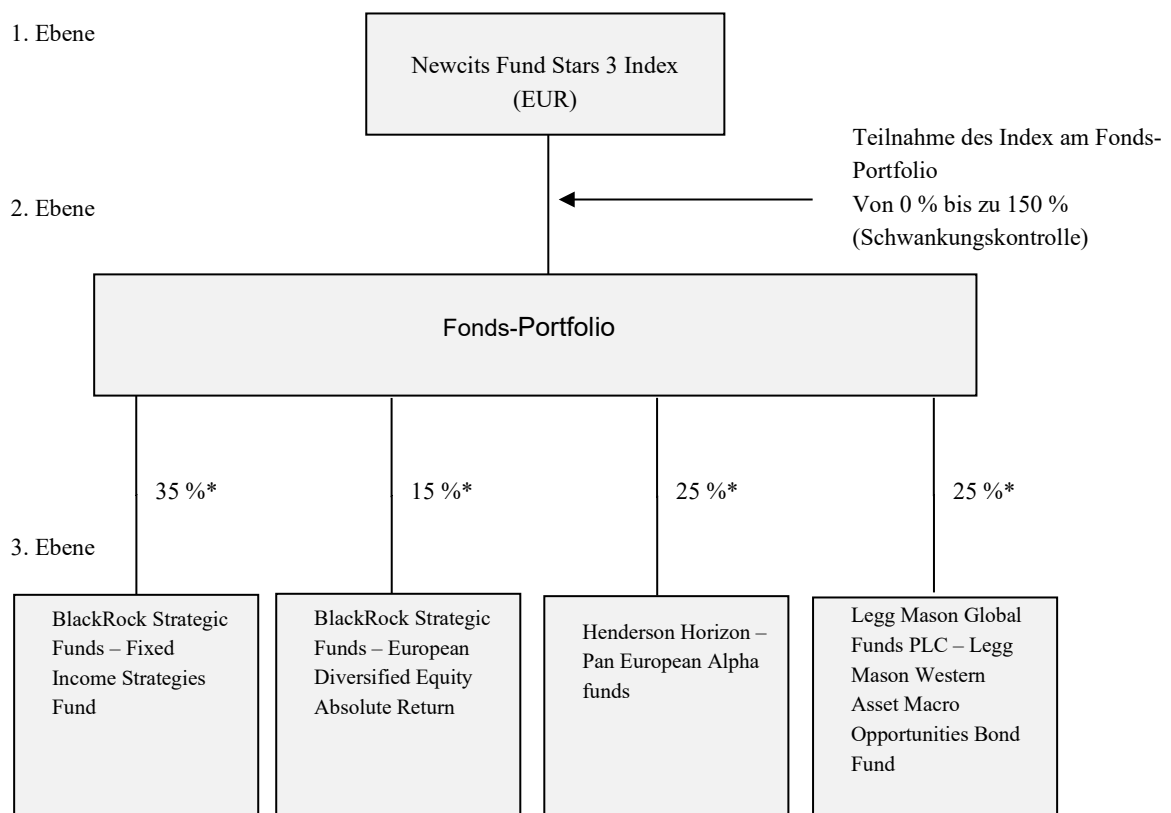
1. Ebene

Newcits Fund Stars 3 Index (EUR)

Teilnahme des Index am Fonds-Portfolio
Von 0 % bis zu 150 %
(Schwankungskontrolle)

2. Ebene

Fonds-Portfolio

35 %*

15 %*

25 %*

25 %*

3. Ebene

BlackRock Strategic Funds – Fixed Income Strategies Fund

BlackRock Strategic Funds – European Diversified Equity Absolute Return

Henderson Horizon – Pan European Alpha funds

Legg Mason Global Funds PLC – Legg Mason Western Asset Macro Opportunities Bond Fund